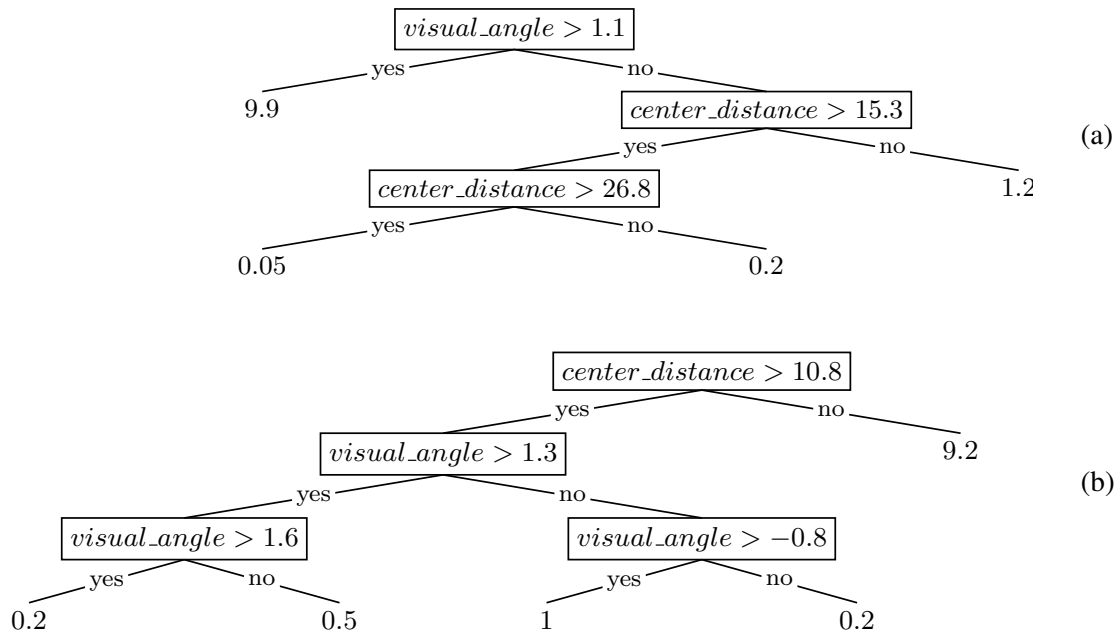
$visual\_angle > 1.1$
yes
no
9.9
$center\_distance > 15.3$
yes
no
(a)
$center\_distance > 26.8$
1.2
yes
no
0.05
0.2

$center\_distance > 10.8$
yes
no
$visual\_angle > 1.3$
9.2
yes
no
(b)
$visual\_angle > 1.6$
$visual\_angle > -0.8$
yes
no
yes
no
0.2
0.5
1
0.2